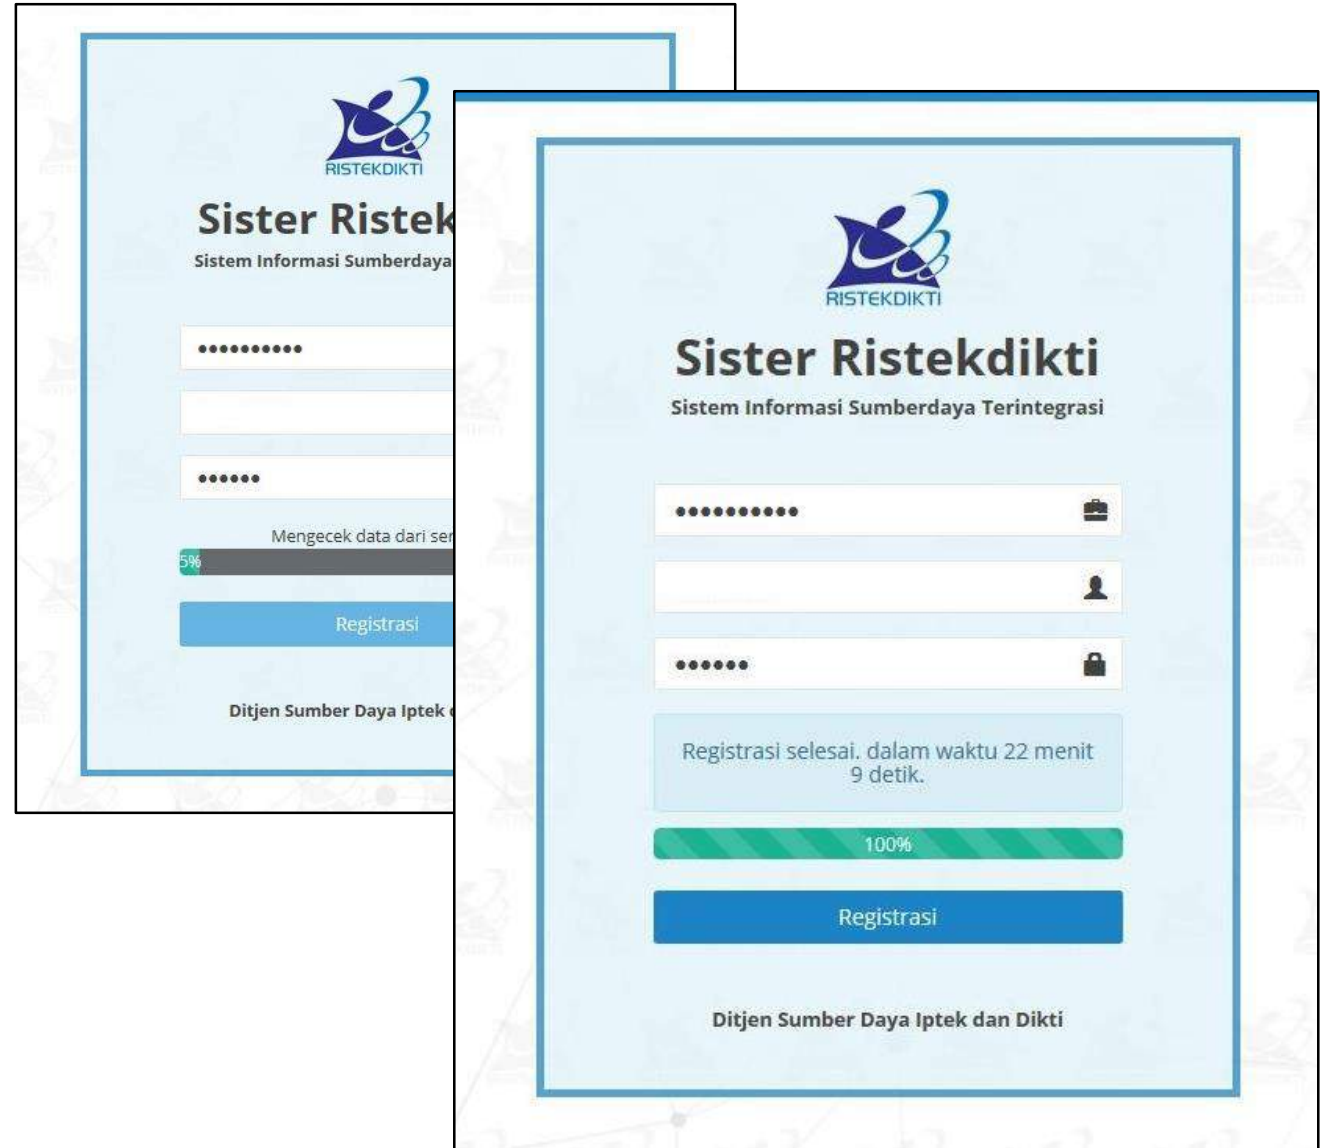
RISTEKDIKTI

Sister Ristek

Sistem Informasi Sumberdaya

••••••••••

••••••

Mengecek data dari se

5%

Registrasi

Ditjen Sumber Daya Iptek

RISTEKDIKTI

Sister Ristekdikti

Sistem Informasi Sumberdaya Terintegrasi

••••••••••

••••••

Registrasi selesai. dalam waktu 22 menit 9 detik.

100%

Registrasi

Ditjen Sumber Daya Iptek dan Dikti